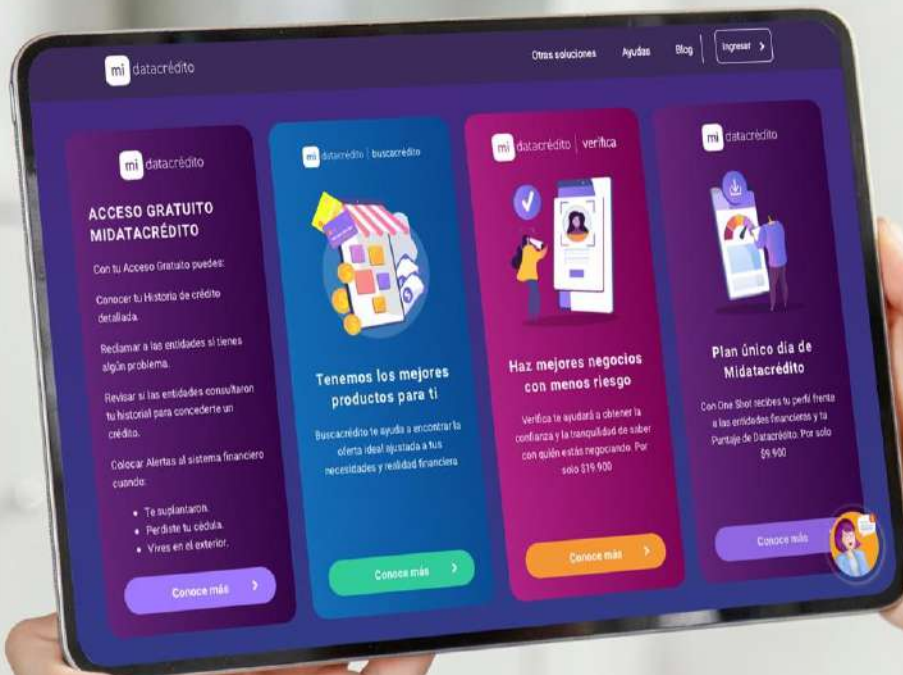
mi datacrédito

Otras soluciones Ayudas Blog Ingresar >

mi datacrédito

ACCESO GRATUITO MIDATACRÉDITO

Con tu Acceso Gratuito puedes:

Conocer tu Historia de crédito detallada.

Reclamar a las entidades si tienes algún problema.

Revisar si las entidades consultaron tu historial para concederte un crédito.

Colocar Alertas al sistema financiero cuando:

• Te suplantaron.
• Perdiste tu cédula.
• Vives en el exterior.

Conoce más >

mi datacrédito | buscacrédito

Tenemos los mejores productos para ti

Buscacrédito te ayuda a encontrar la oferta ideal ajustada a tus necesidades y realidad financiera

Conoce más >

mi datacrédito | verifica

Haz mejores negocios con menos riesgo

Verifica te ayudará a obtener la confianza y la tranquilidad de saber con quién estás negociando. Por solo $19.900

Conoce más >

mi datacrédito

Plan único día de Midatacrédito

Con One Shot recibes tu perfil frente a las entidades financieras y tu Puntaje de Datacrédito. Por solo $9.900

Conoce más